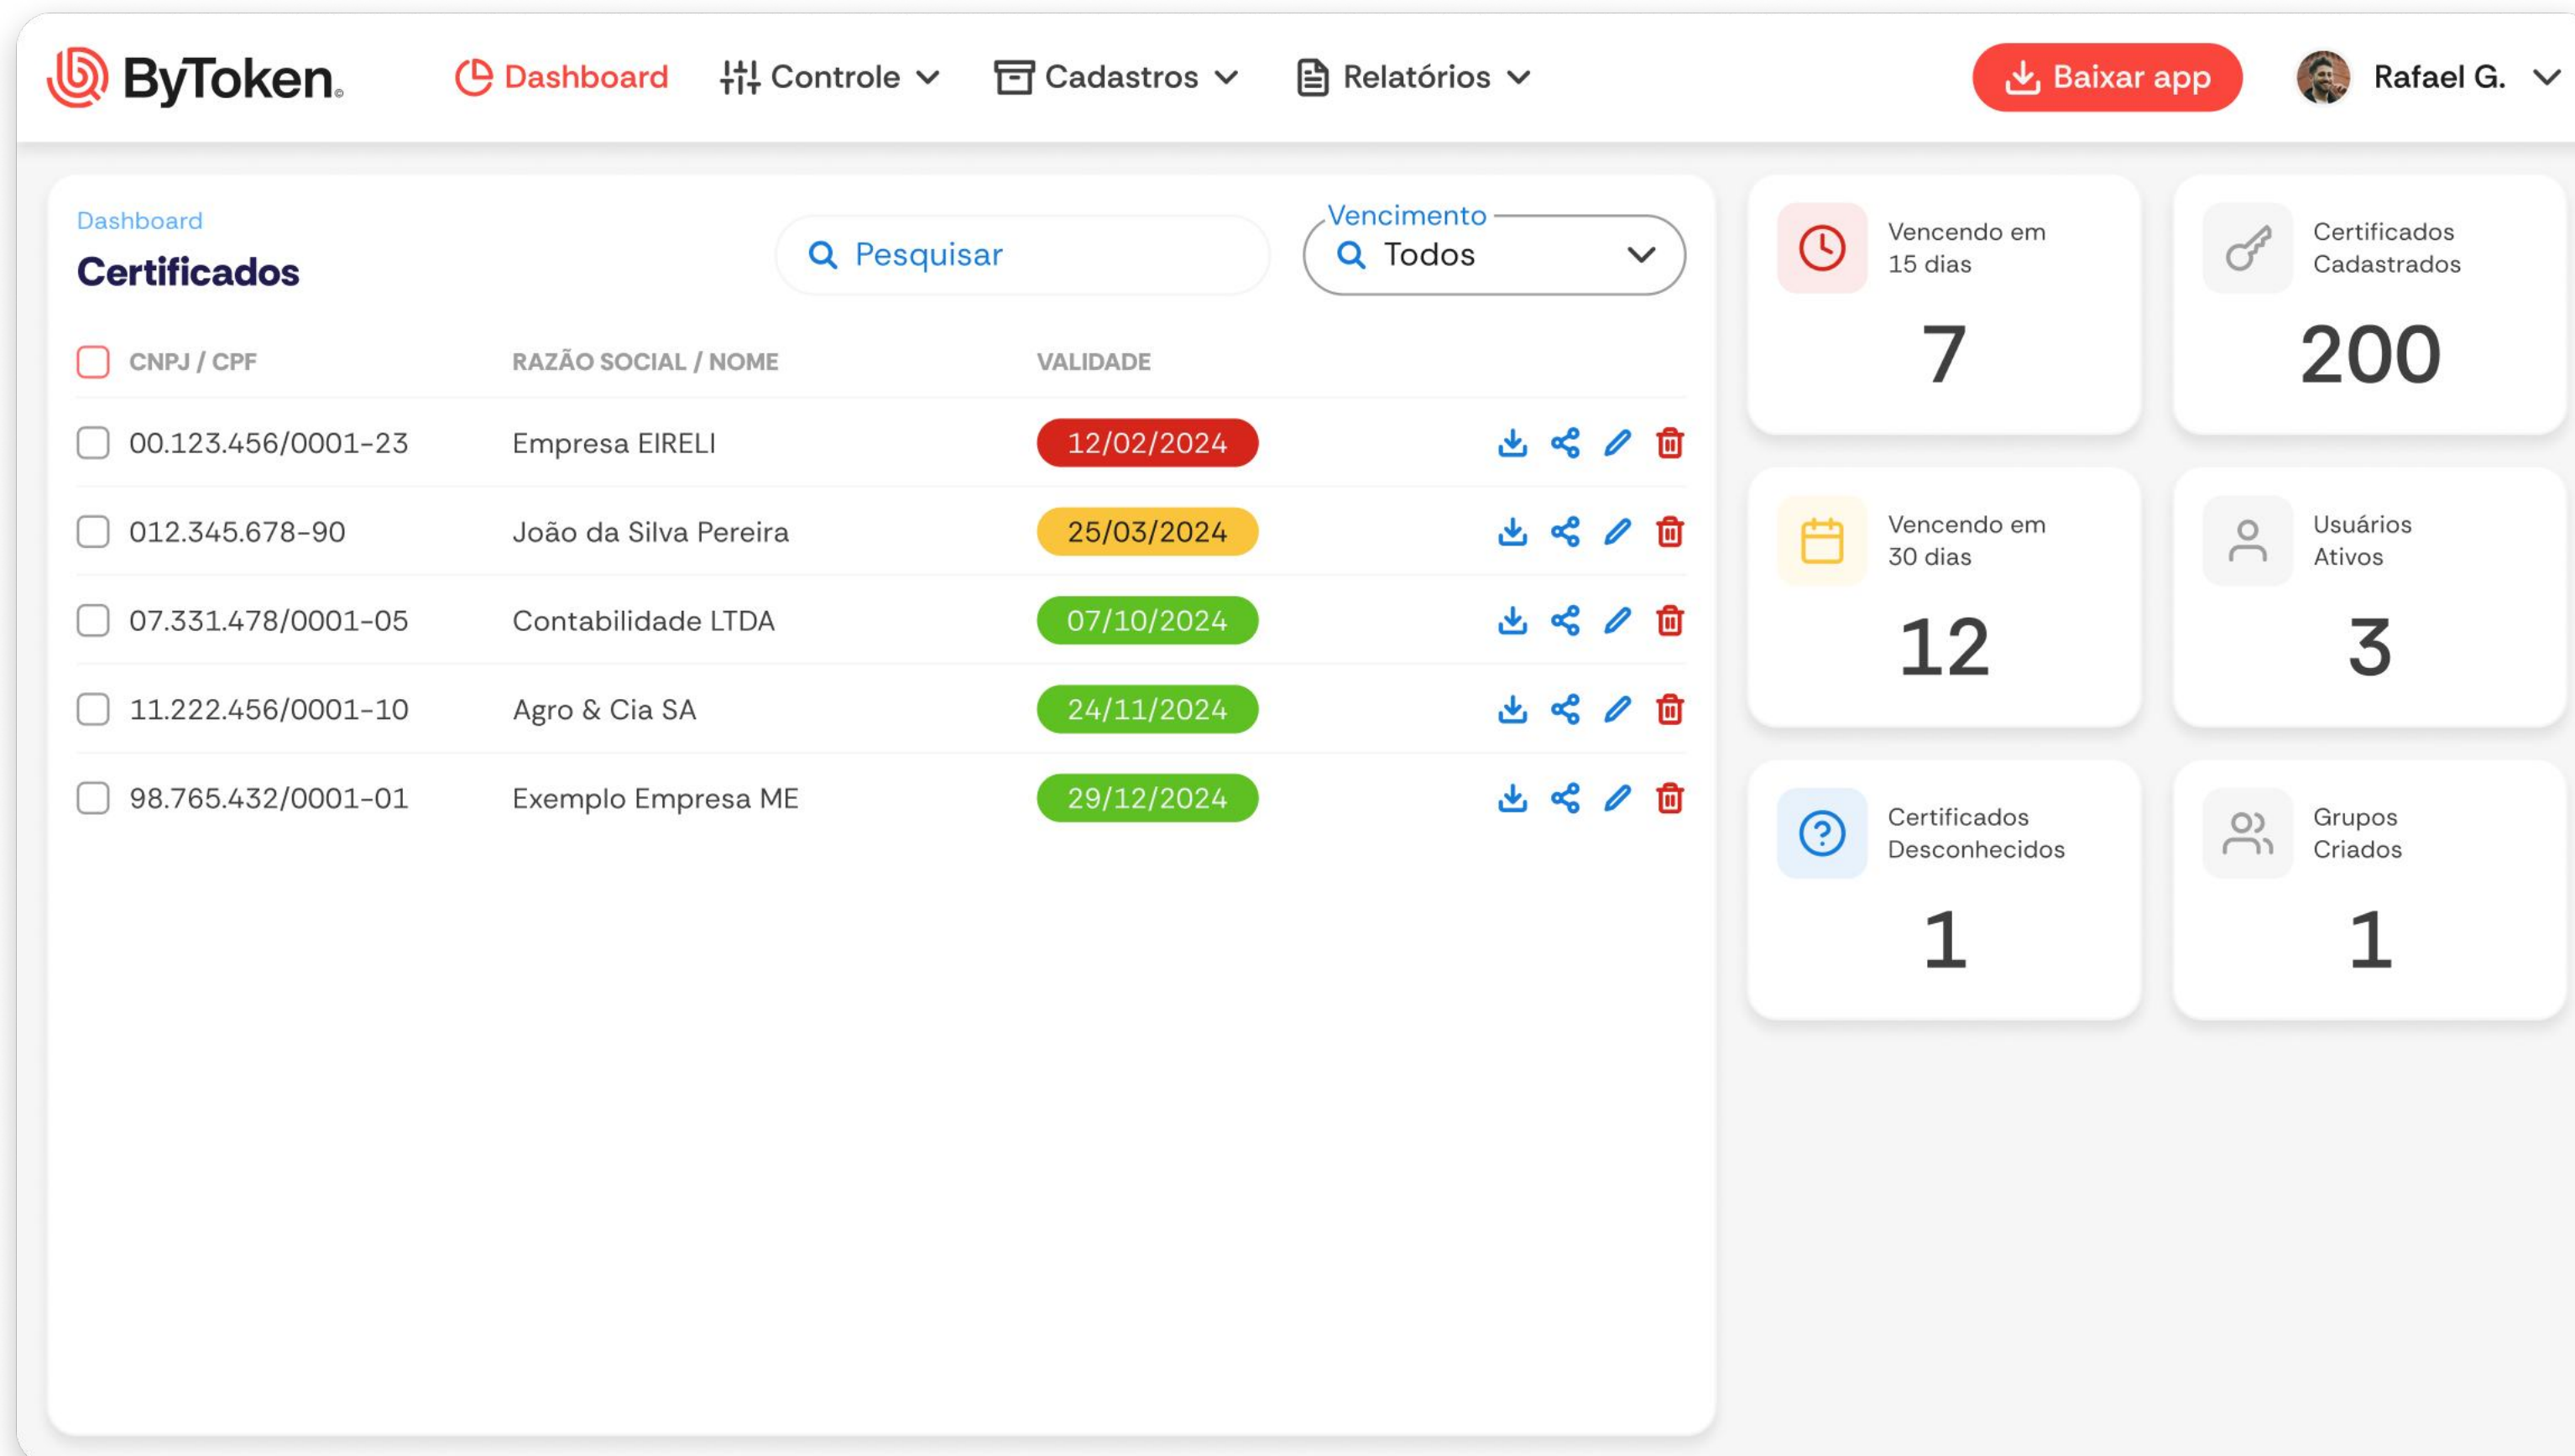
ByToken.

Dashboard Controle Cadastros Relatórios

Baixar app

Rafael G.

Dashboard
Certificados

Pesquisar

Vencimento
Todos

| CNPJ / CPF | RAZÃO SOCIAL / NOME | VALIDADE |
|---|---|---|
| 00.123.456/0001-23 | Empresa EIRELI | 12/02/2024 |
| 012.345.678-90 | João da Silva Pereira | 25/03/2024 |
| 07.331.478/0001-05 | Contabilidade LTDA | 07/10/2024 |
| 11.222.456/0001-10 | Agro & Cia SA | 24/11/2024 |
| 98.765.432/0001-01 | Exemplo Empresa ME | 29/12/2024 |

Vencendo em 15 dias
7

Certificados Cadastrados
200

Vencendo em 30 dias
12

Usuários Ativos
3

Certificados Desconhecidos
1

Grupos Criados
1